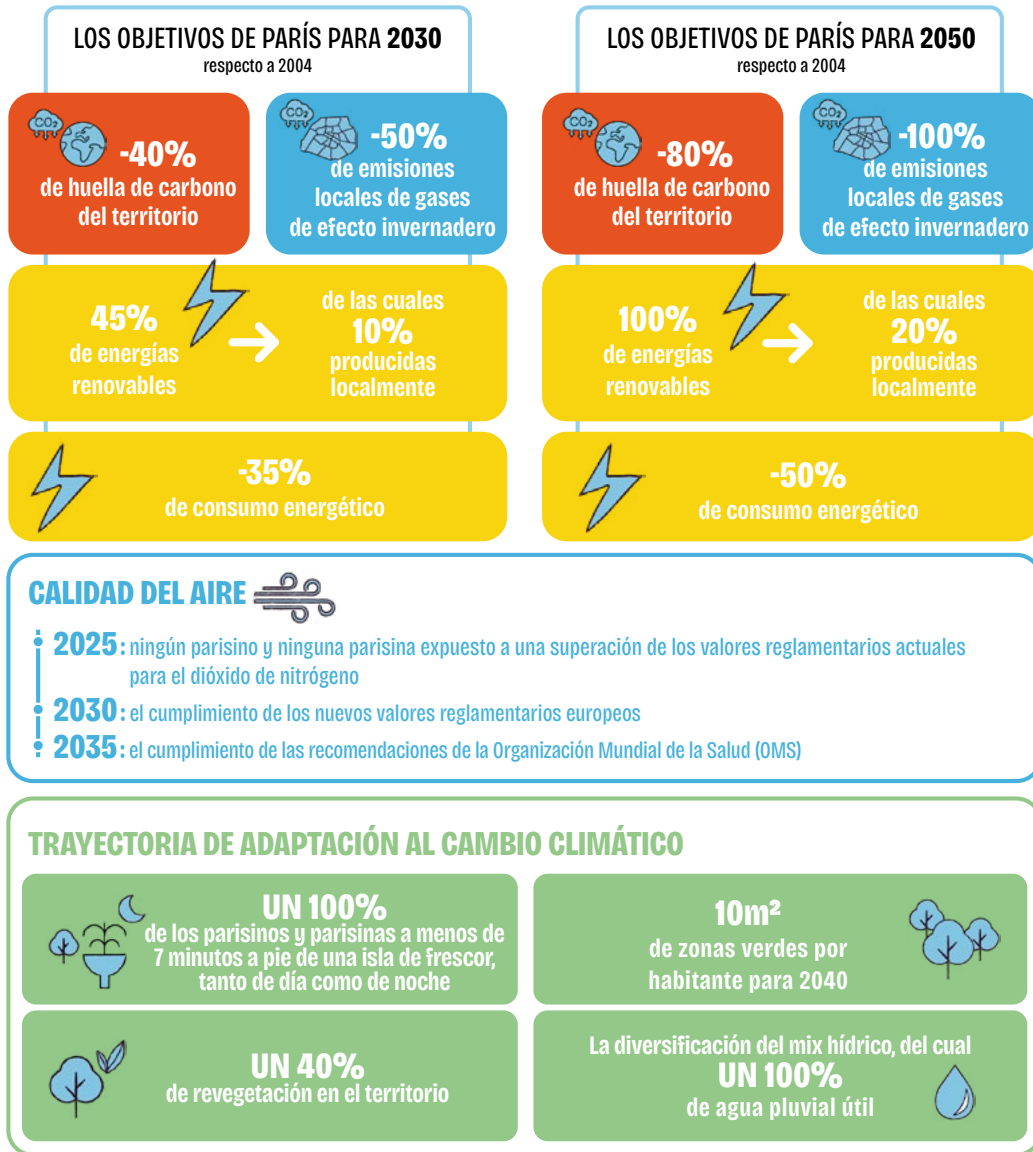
LOS OBJETIVOS DE PARÍS PARA 2030
respecto a 2004

$CO_2$

-40%
de huella de carbono del territorio

$CO_2$

-50%
de emisiones locales de gases de efecto invernadero

45%
de energías renovables

de las cuales
10%
producidas localmente

-35%
de consumo energético

LOS OBJETIVOS DE PARÍS PARA 2050
respecto a 2004

$CO_2$

-80%
de huella de carbono del territorio

$CO_2$

-100%
de emisiones locales de gases de efecto invernadero

100%
de energías renovables

de las cuales
20%
producidas localmente

-50%
de consumo energético

CALIDAD DEL AIRE

2025: ningún parisino y ninguna parisina expuesto a una superación de los valores reglamentarios actuales para el dióxido de nitrógeno

2030: el cumplimiento de los nuevos valores reglamentarios europeos

2035: el cumplimiento de las recomendaciones de la Organización Mundial de la Salud (OMS)

TRAYECTORIA DE ADAPTACIÓN AL CAMBIO CLIMÁTICO

UN 100%
de los parisinos y parisinas a menos de 7 minutos a pie de una isla de frescor, tanto de día como de noche

10m²
de zonas verdes por habitante para 2040

UN 40%
de revegetación en el territorio

La diversificación del mix hídrico, del cual
UN 100%
de agua pluvial útil